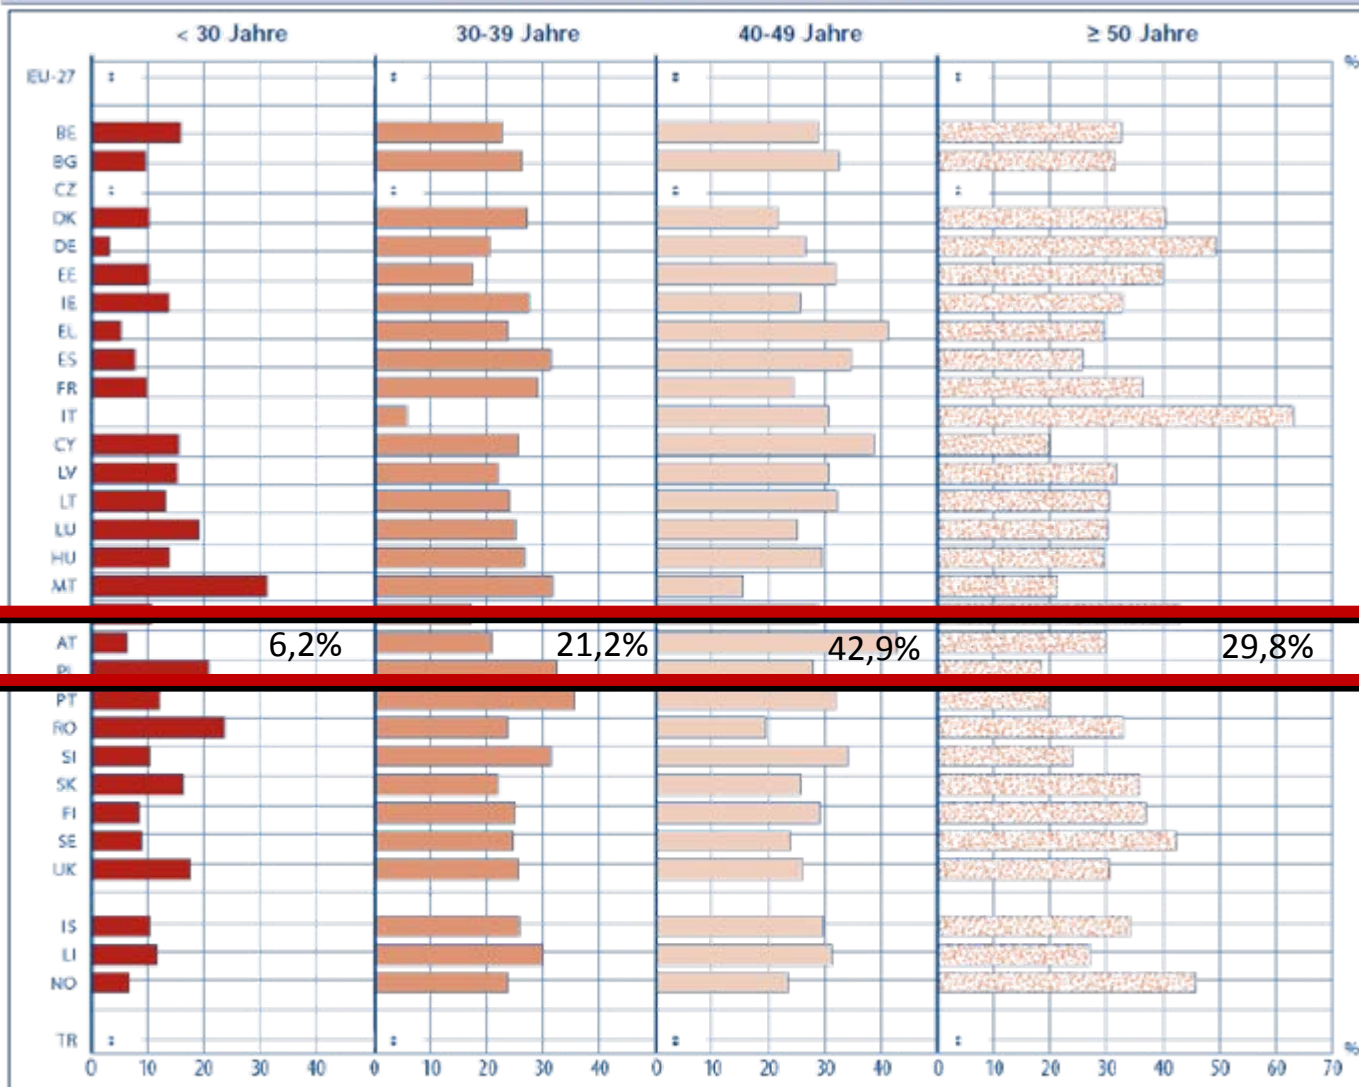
< 30 Jahre
30-39 Jahre
40-49 Jahre
≥ 50 Jahre
%

EU-27 : : : :
BE
BG
CZ : : : :
DK
DE
EE
IE
EL
ES
FR
IT
CY
LV
LT
LU
HU
MT
AT 6,2% 21,2% 42,9% 29,8%
PL
PT
RO
SI
SK
FI
SE
UK
IS
LI
NO
TR : : : :

0 10 20 30 40
0 10 20 30 40
0 10 20 30 40
0 10 20 30 40 50 60 70
%